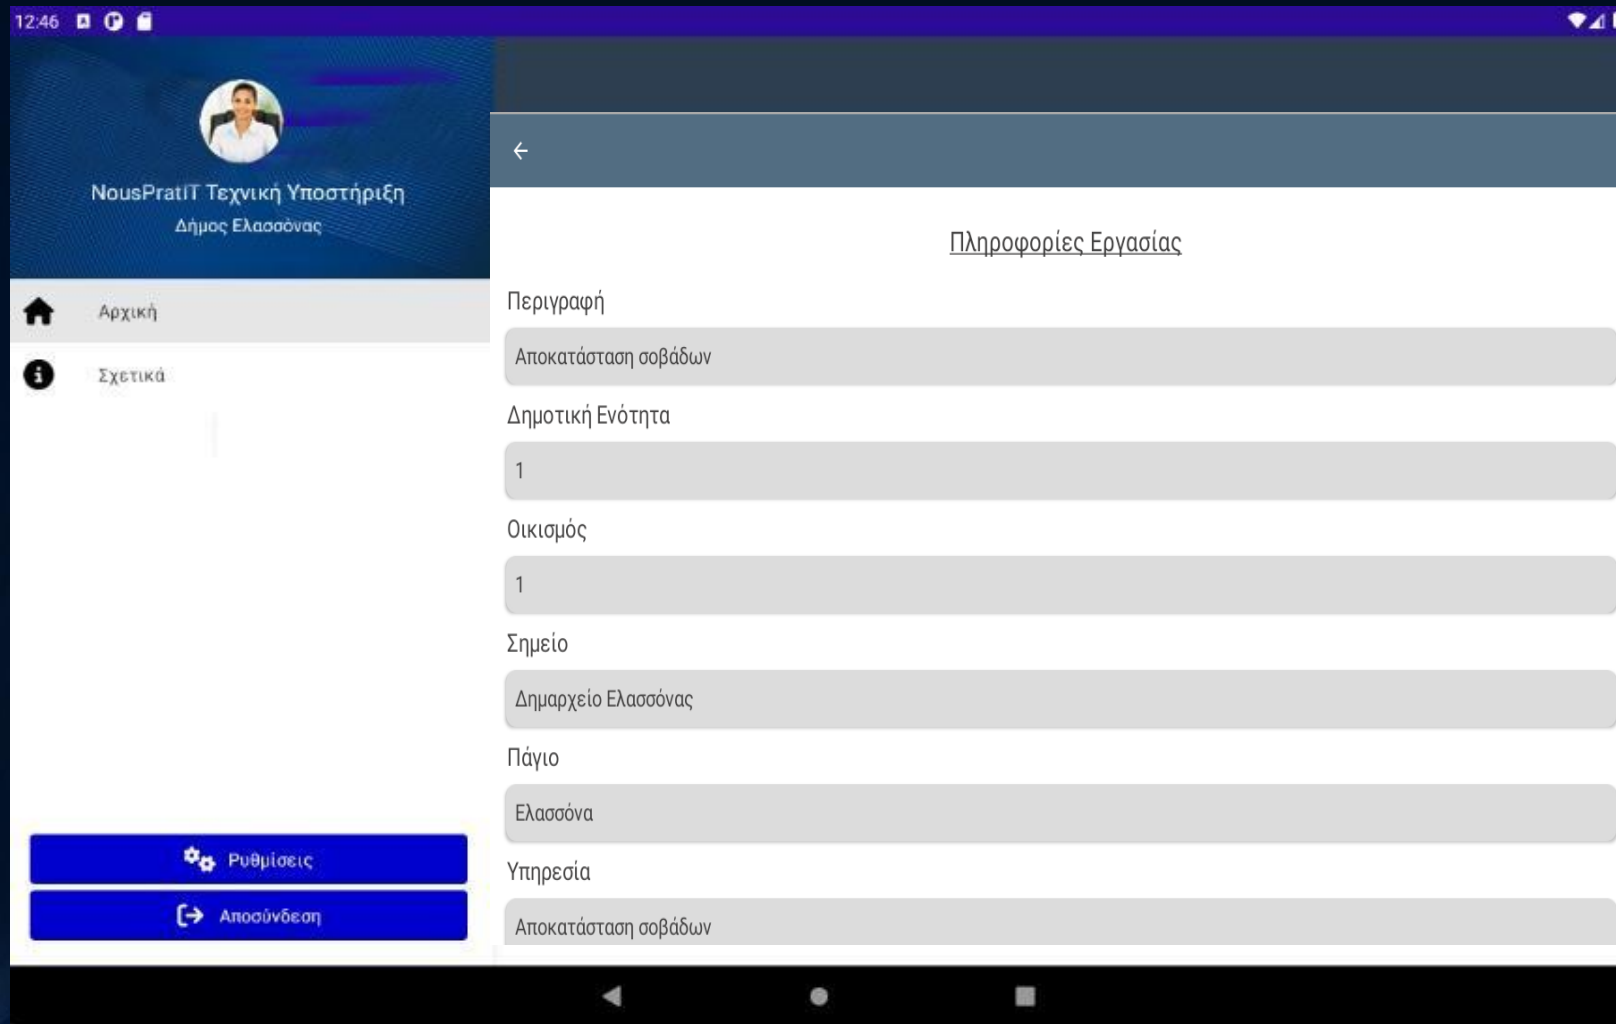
12:46

NousPratiT Τεχνική Υποστήριξη
Δήμος Ελασσόνας

Αρχική

Σχετικά

Ρυθμίσεις

Αποσύνδεση

Πληροφορίες Εργασίας

Περιγραφή

Αποκατάσταση σοβάδων

Δημοτική Ενότητα

1

Οικισμός

1

Σημείο

Δημαρχείο Ελασσόνας

Πάγιο

Ελασσόνα

Υπηρεσία

Αποκατάσταση σοβάδων